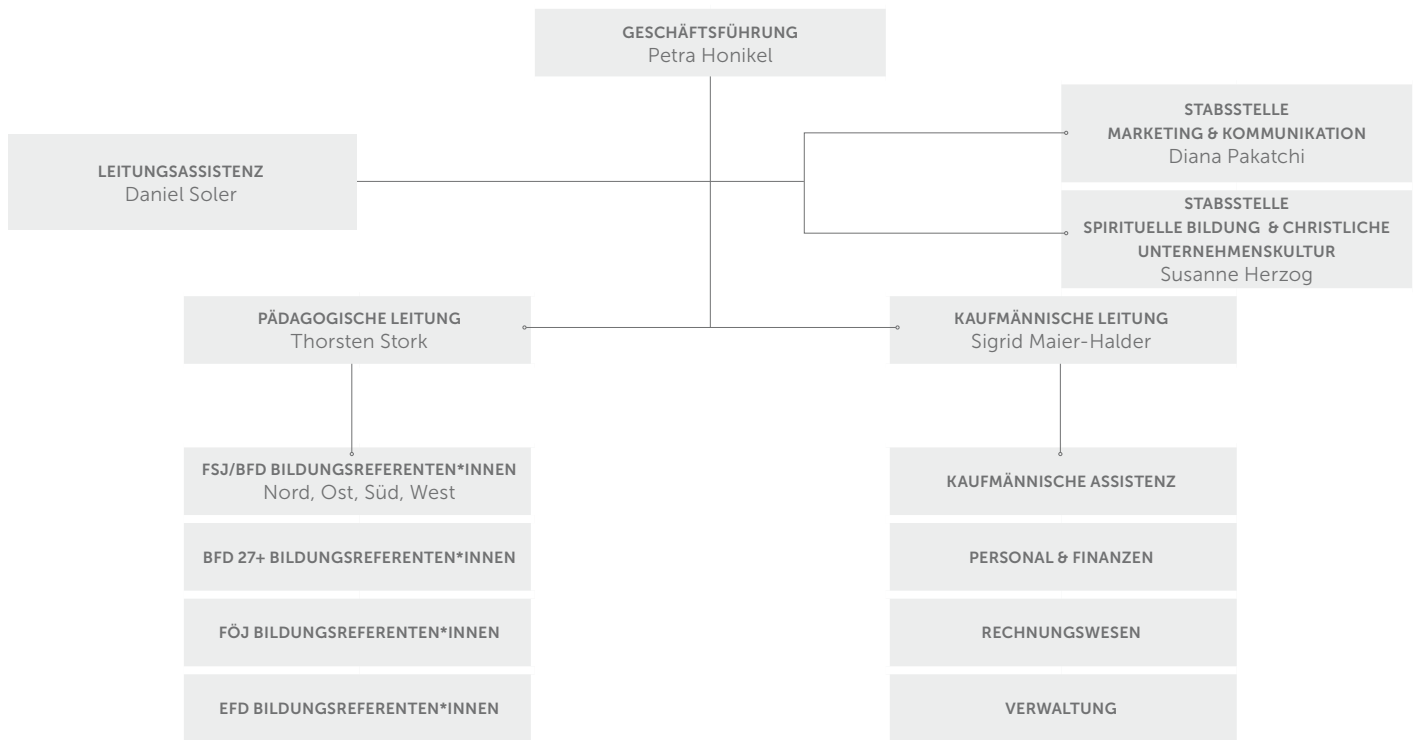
GESCHÄFTSFÜHRUNG
Petra Honikel

LEITUNGSASSISTENZ
Daniel Soler

STABSSTELLE
MARKETING & KOMMUNIKATION
Diana Pakatchi

STABSSTELLE
SPIRITUELLE BILDUNG & CHRISTLICHE UNTERNEHMENSKULTUR
Susanne Herzog

PÄDAGOGISCHE LEITUNG
Thorsten Stork

KAUFMÄNNISCHE LEITUNG
Sigrid Maier-Halder

FSJ/BFD BILDUNGSREFERENTEN*INNEN
Nord, Ost, Süd, West

BFD 27+ BILDUNGSREFERENTEN*INNEN

FÖJ BILDUNGSREFERENTEN*INNEN

EFD BILDUNGSREFERENTEN*INNEN

KAUFMÄNNISCHE ASSISTENZ

PERSONAL & FINANZEN

RECHNUNGSWESEN

VERWALTUNG